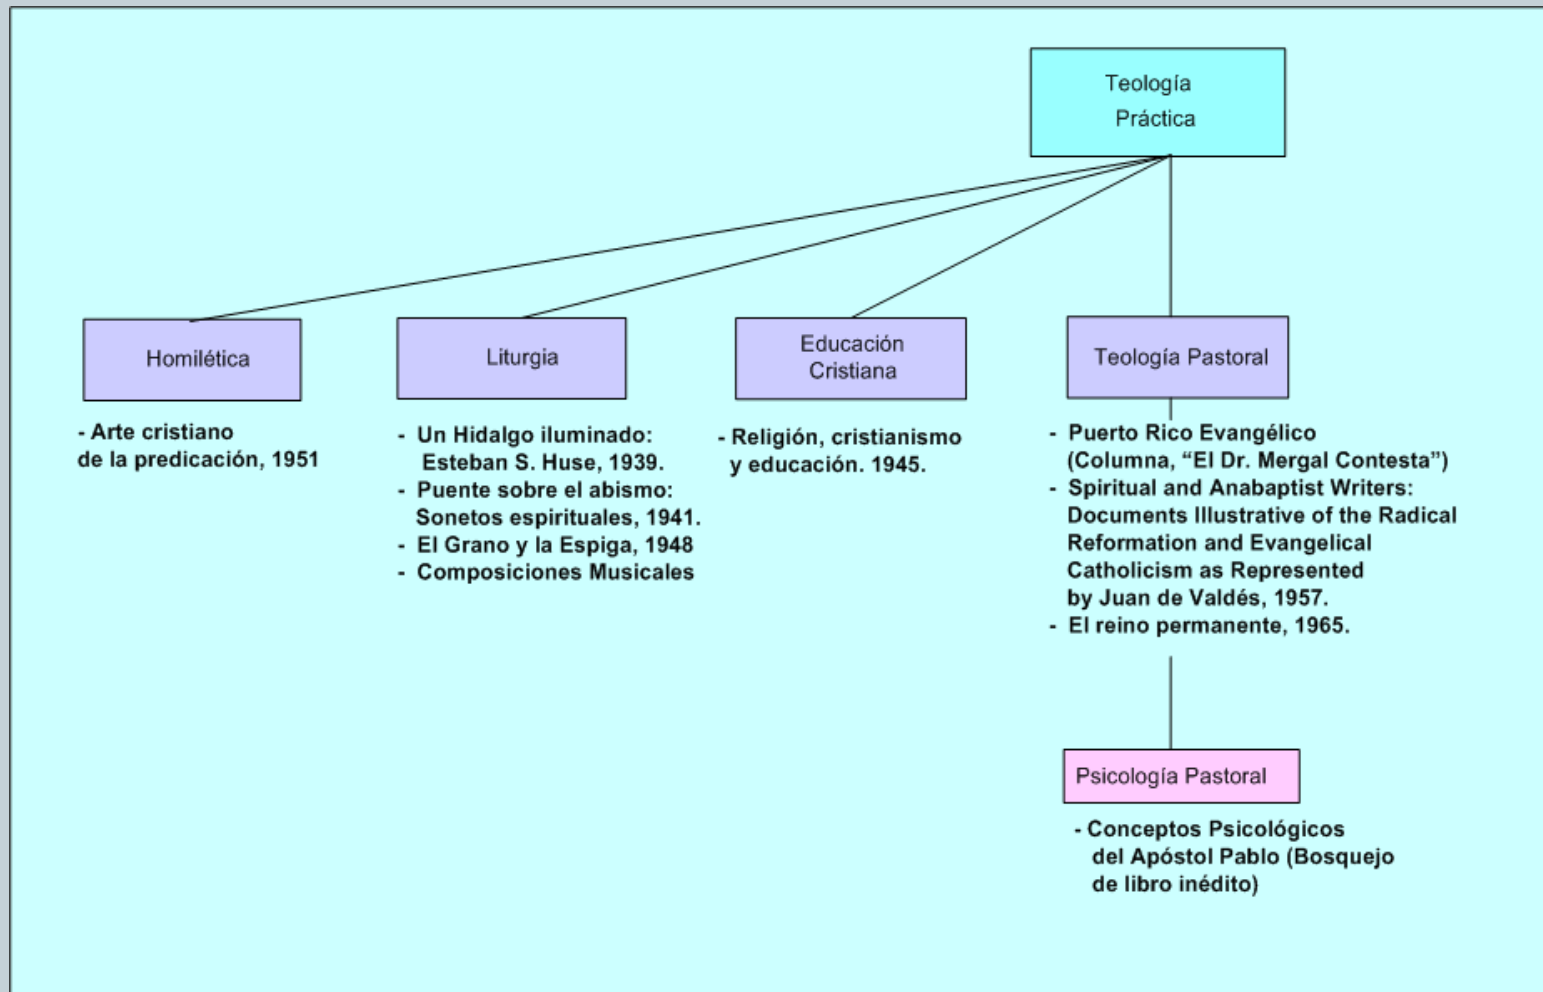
Teología Práctica

Homilética

- Arte cristiano de la predicación, 1951

Liturgia

- Un Hidalgo iluminado: Esteban S. Huse, 1939.
- Puente sobre el abismo: Sonetos espirituales, 1941.
- El Grano y la Espiga, 1948
- Composiciones Musicales

Educación Cristiana

- Religión, cristianismo y educación. 1945.

Teología Pastoral

- Puerto Rico Evangélico (Columna, "El Dr. Mergal Contesta")
- Spiritual and Anabaptist Writers: Documents Illustrative of the Radical Reformation and Evangelical Catholicism as Represented by Juan de Valdés, 1957.
- El reino permanente, 1965.

Psicología Pastoral

- Conceptos Psicológicos del Apóstol Pablo (Bosquejo de libro inédito)